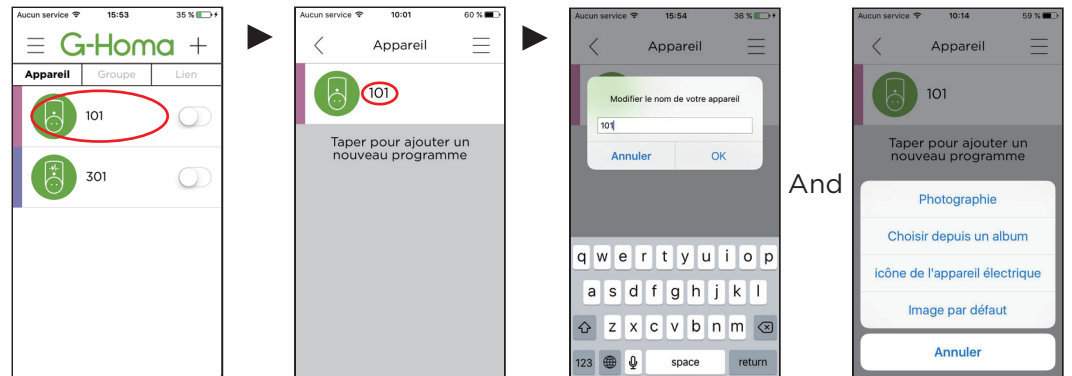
Aucun service 15:53 35 %

G-Homa +

Appareil Groupe Lien

101

301

Aucun service 10:01 60 %

Appareil

101

Taper pour ajouter un nouveau programme

Aucun service 15:54 36 %

Appareil

Modifier le nom de votre appareil

101

Annuler OK

q w e r t y u i o p

a s d f g h j k l

z x c v b n m

123 space return

And

Aucun service 10:14 59 %

Appareil

101

Taper pour ajouter un nouveau programme

Photographie

Choisir depuis un album

icône de l'appareil électrique

Image par défaut

Annuler